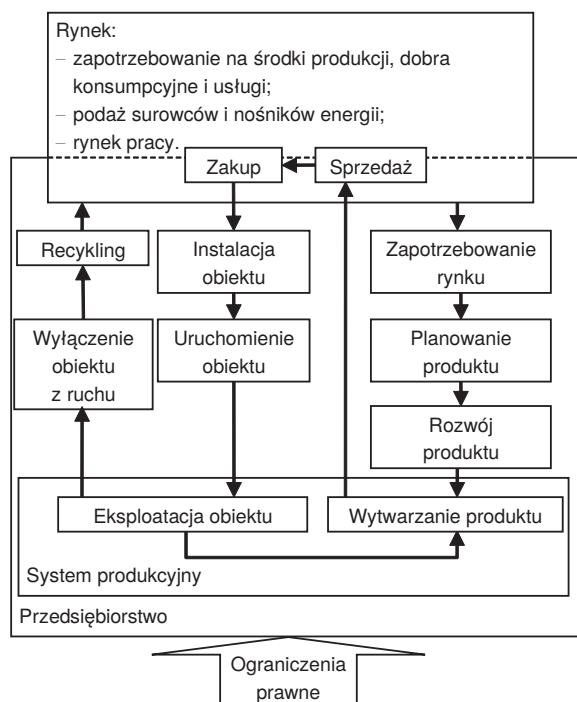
Rynek:
– zapotrzebowanie na środki produkcji, dobra konsumpcyjne i usługi;
– podaż surowców i nośników energii;
– rynek pracy.

Zakup
Sprzedaż
Recykling
Instalacja obiektu
Zapotrzebowanie rynku
Wyłączenie obiektu z ruchu
Uruchomienie obiektu
Planowanie produktu
Rozwój produktu
Eksploatacja obiektu
Wytwarzanie produktu
System produkcyjny
Przedsiębiorstwo
Ograniczenia prawne